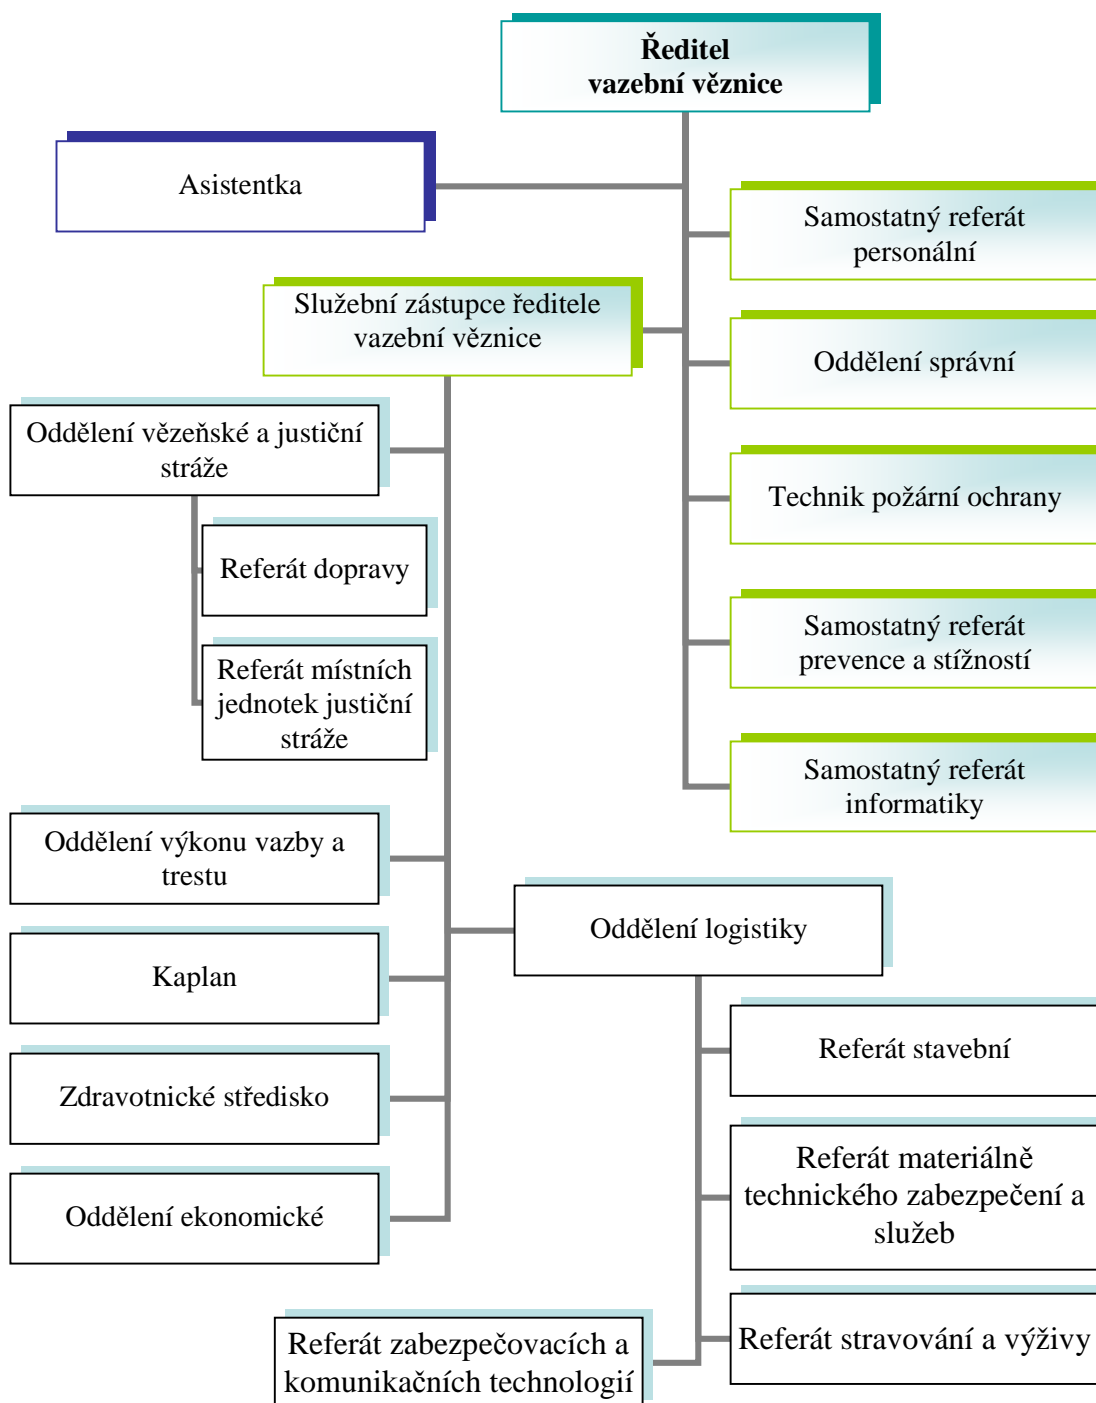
**Ředitel vazební věznice**

Asistentka

Samostatný referát personální

Služební zástupce ředitele vazební věznice

Oddělení správní

Oddělení vězeňské a justiční stráže

Technik požární ochrany

Referát dopravy

Referát místních jednotek justiční stráže

Samostatný referát prevence a stížností

Samostatný referát informatiky

Oddělení výkonu vazby a trestu

Oddělení logistiky

Kaplan

Referát stavební

Zdravotnické středisko

Referát materiálně technického zabezpečení a služeb

Oddělení ekonomické

Referát zabezpečovacích a komunikačních technologií

Referát stravování a výživy